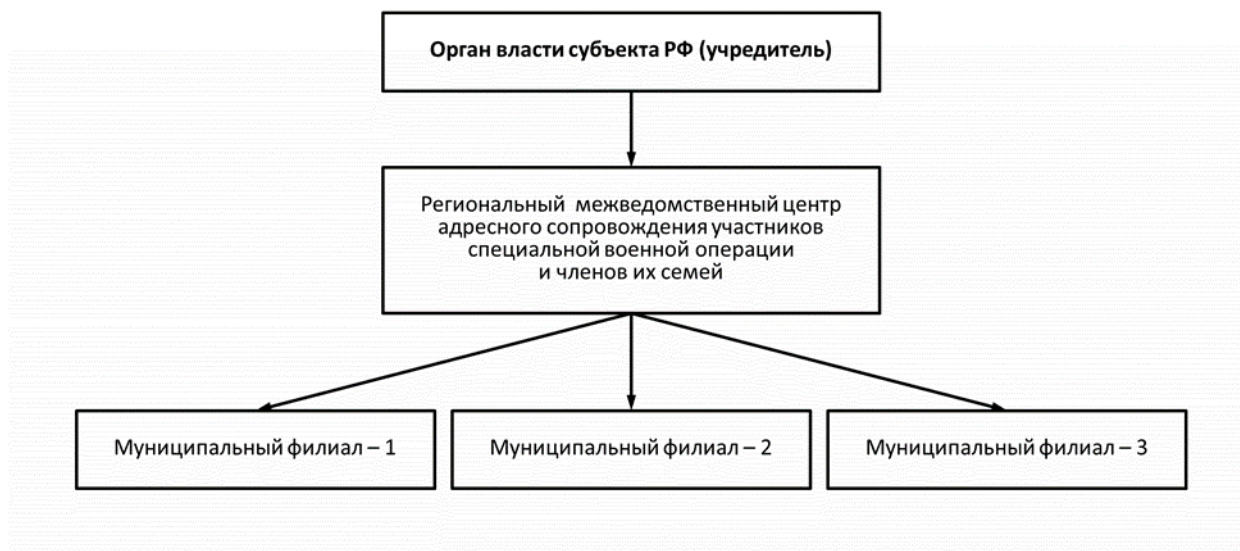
Орган власти субъекта РФ (учредитель)

Региональный межведомственный центр адресного сопровождения участников специальной военной операции и членов их семей

Муниципальный филиал – 1

Муниципальный филиал – 2

Муниципальный филиал – 3